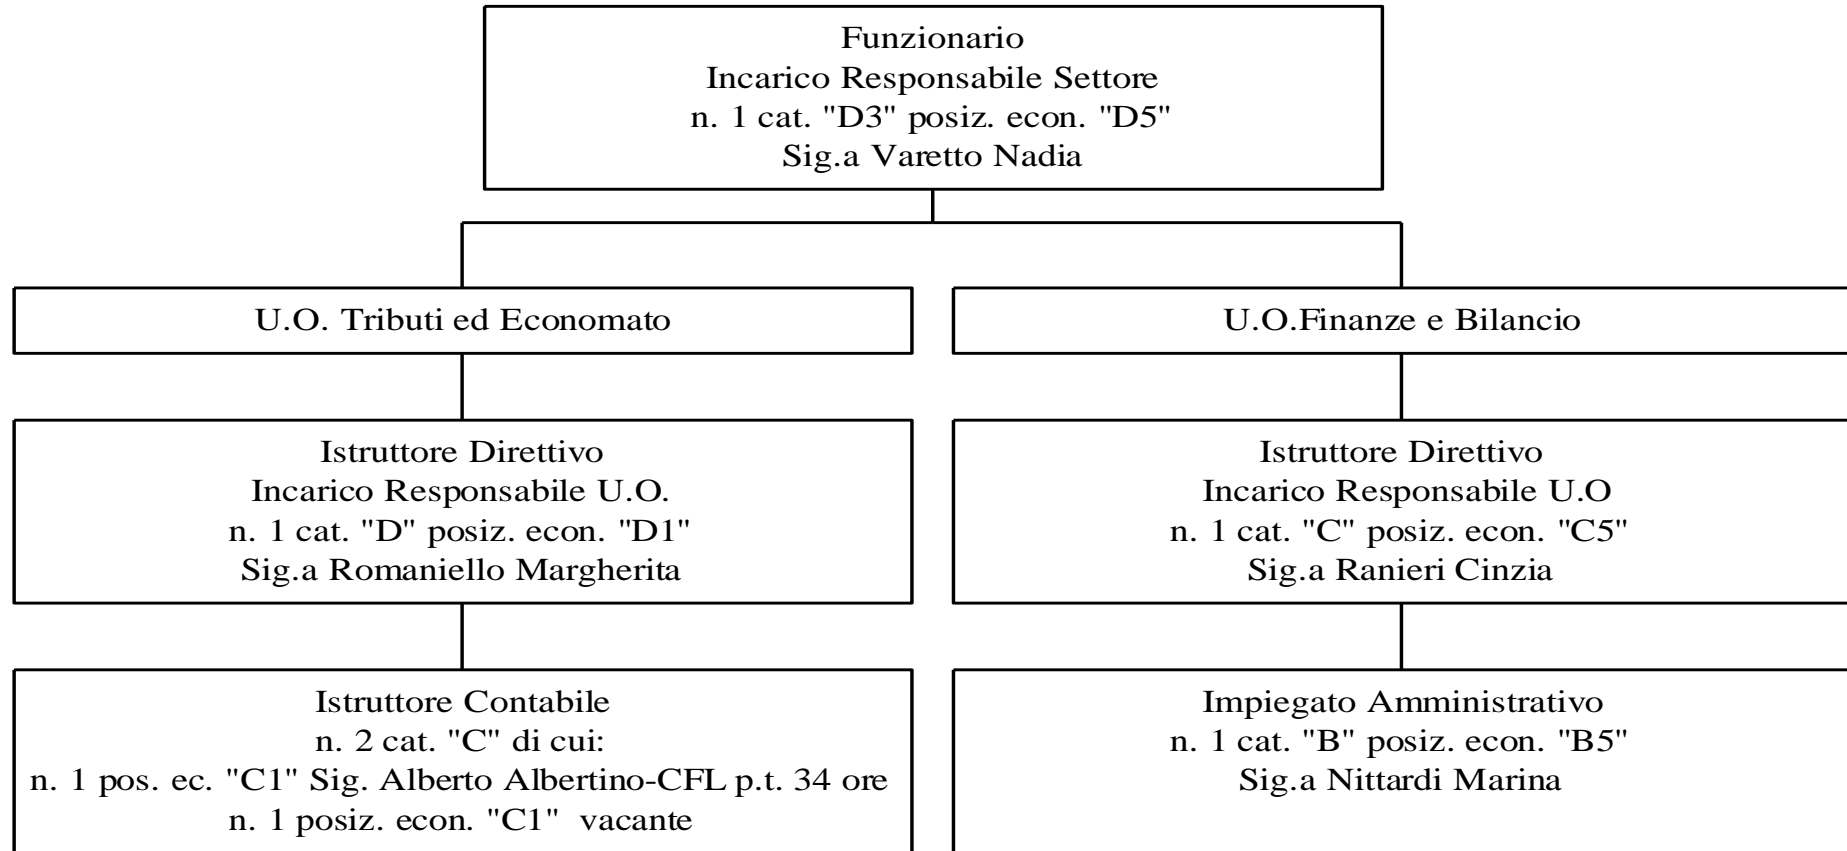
Funzionario
Incarico Responsabile Settore
n. 1 cat. "D3" posiz. econ. "D5"
Sig.a Varetto Nadia

U.O. Tributi ed Economato

Istruttore Direttivo
Incarico Responsabile U.O.
n. 1 cat. "D" posiz. econ. "D1"
Sig.a Romaniello Margherita

Istruttore Contabile
n. 2 cat. "C" di cui:
n. 1 pos. ec. "C1" Sig. Alberto Albertino-CFL p.t. 34 ore
n. 1 posiz. econ. "C1" vacante

U.O.Finanze e Bilancio

Istruttore Direttivo
Incarico Responsabile U.O
n. 1 cat. "C" posiz. econ. "C5"
Sig.a Ranieri Cinzia

Impiegato Amministrativo
n. 1 cat. "B" posiz. econ. "B5"
Sig.a Nittardi Marina